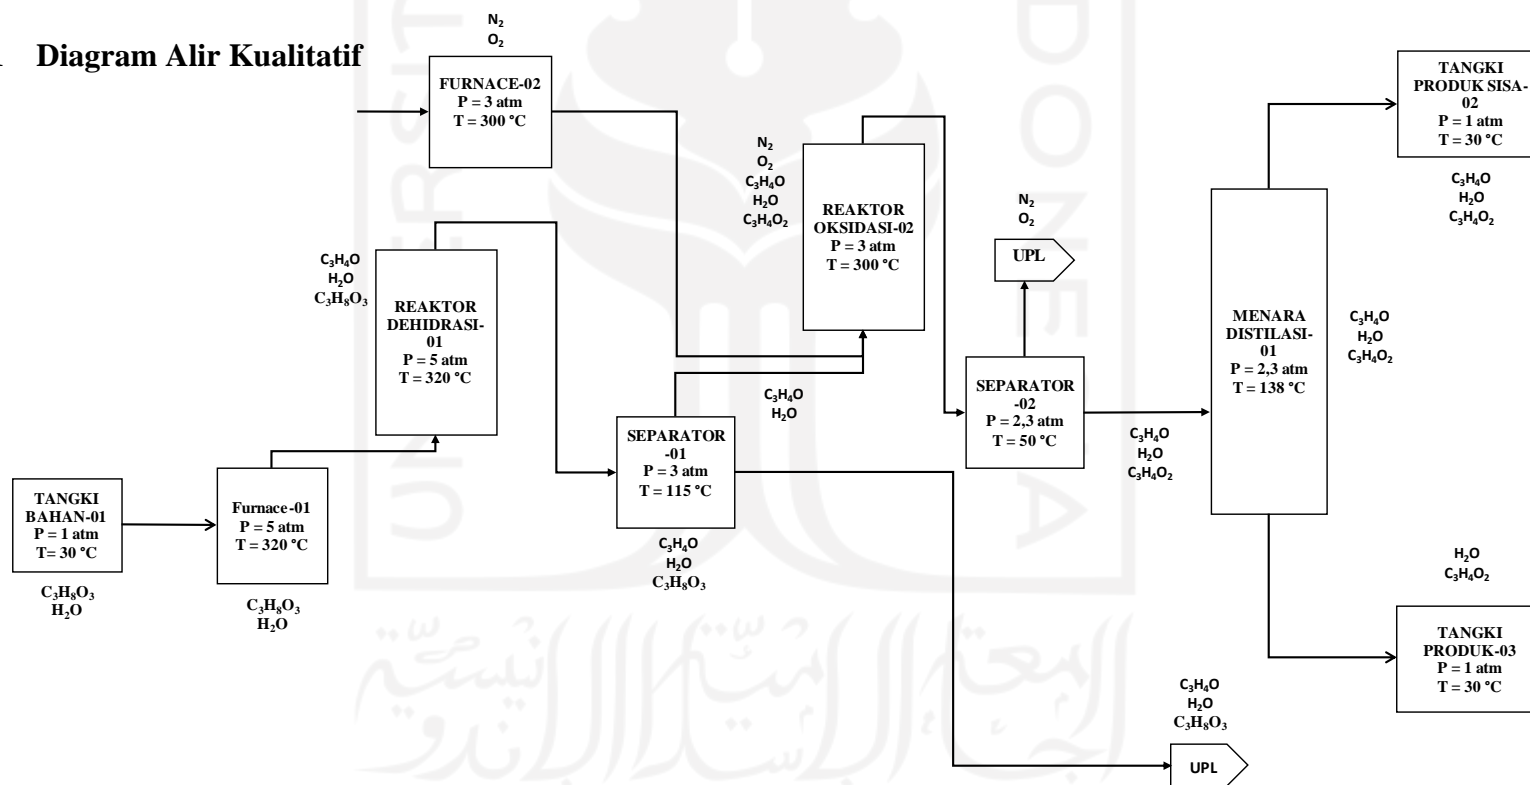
Diagram Alir Kualitatif

$N_2$
$O_2$

FURNACE-02
P = 3 atm
T = 300 °C

TANGKI PRODUK SISA-02
P = 1 atm
T = 30 °C

$C_3H_4O$
$H_2O$
$C_3H_4O_2$

$N_2$
$O_2$
$C_3H_4O$
$H_2O$
$C_3H_4O_2$

REAKTOR OKSIDASI-02
P = 3 atm
T = 300 °C

$N_2$
$O_2$

UPL

$C_3H_4O$
$H_2O$
$C_3H_8O_3$

REAKTOR DEHIDRASI-01
P = 5 atm
T = 320 °C

MENARA DISTILASI-01
P = 2,3 atm
T = 138 °C

$C_3H_4O$
$H_2O$
$C_3H_4O_2$

SEPARATOR -02
P = 2,3 atm
T = 50 °C

$C_3H_4O$
$H_2O$

SEPARATOR -01
P = 3 atm
T = 115 °C

$C_3H_4O$
$H_2O$
$C_3H_4O_2$

TANGKI BAHAN-01
P = 1 atm
T= 30 °C

Furnace-01
P = 5 atm
T = 320 °C

$C_3H_4O$
$H_2O$
$C_3H_8O_3$

$H_2O$
$C_3H_4O_2$

$C_3H_8O_3$
$H_2O$

$C_3H_8O_3$
$H_2O$

TANGKI PRODUK-03
P = 1 atm
T = 30 °C

$C_3H_4O$
$H_2O$
$C_3H_8O_3$

UPL